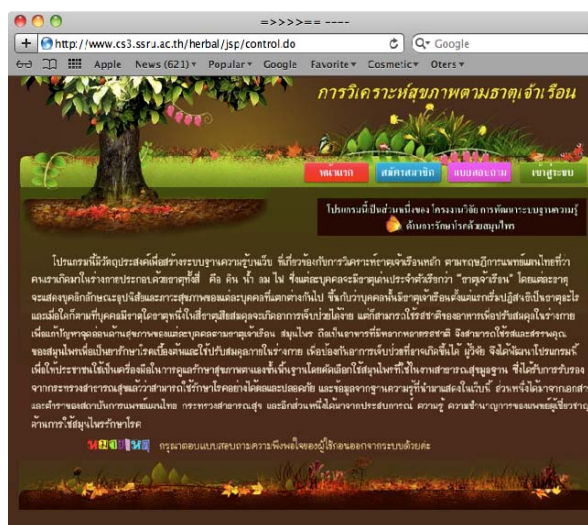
=>>>>== ----

http://www.cs3.ssru.ac.th/herbal/jsp/control.do

Google

Apple News (621) Popular Google Favorite Cosmetic Oters

การวิเคราะห์สุขภาพตามธาตุเจ้าเรือน

หน้าแรก สมัครสมาชิก แบบสอบถาม เข้าสู่ระบบ

โปรแกรมนี้เป็นส่วนหนึ่งของ โครงการวิจัย การพัฒนาระบบฐานความรู้ ด้านการรักษาโรคด้วยสมุนไพร

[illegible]

หมอดอทคอม กรุณาตอบแบบสอบถามความพึงพอใจของผู้ใช้ก่อนออกจากระบบด้วยค่ะ